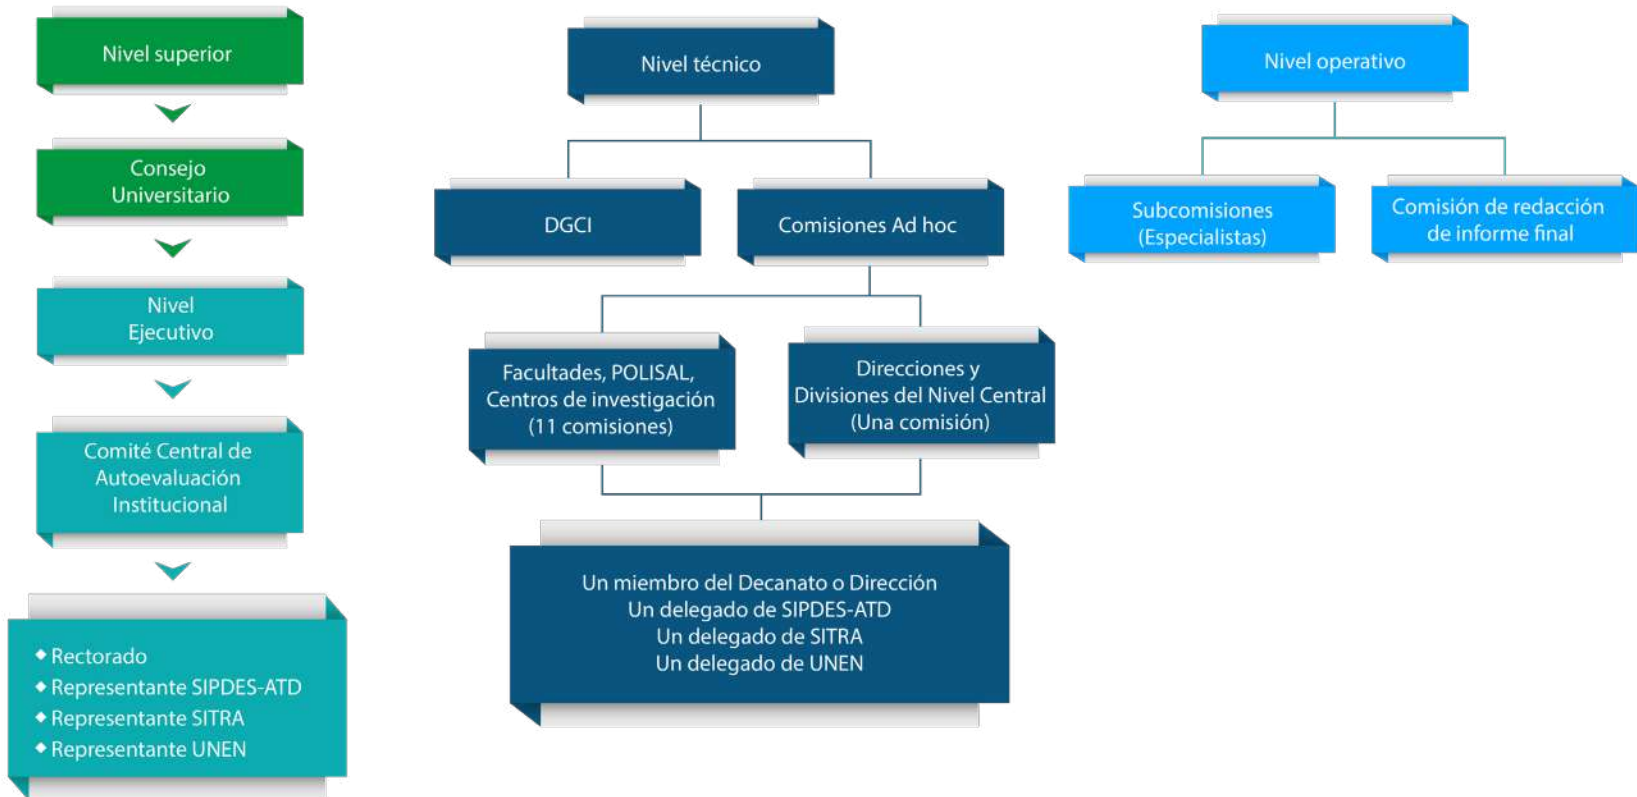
Nivel superior

Consejo Universitario

Nivel Ejecutivo

Comité Central de Autoevaluación Institucional

- Rectorado
- Representante SIPDES-ATD
- Representante SITRA
- Representante UNEN

Nivel técnico

DGCI

Comisiones Ad hoc

Facultades, POLISAL, Centros de investigación (11 comisiones)

Direcciones y Divisiones del Nivel Central (Una comisión)

Un miembro del Decanato o Dirección
Un delegado de SIPDES-ATD
Un delegado de SITRA
Un delegado de UNEN

Nivel operativo

Subcomisiones (Especialistas)

Comisión de redacción de informe final